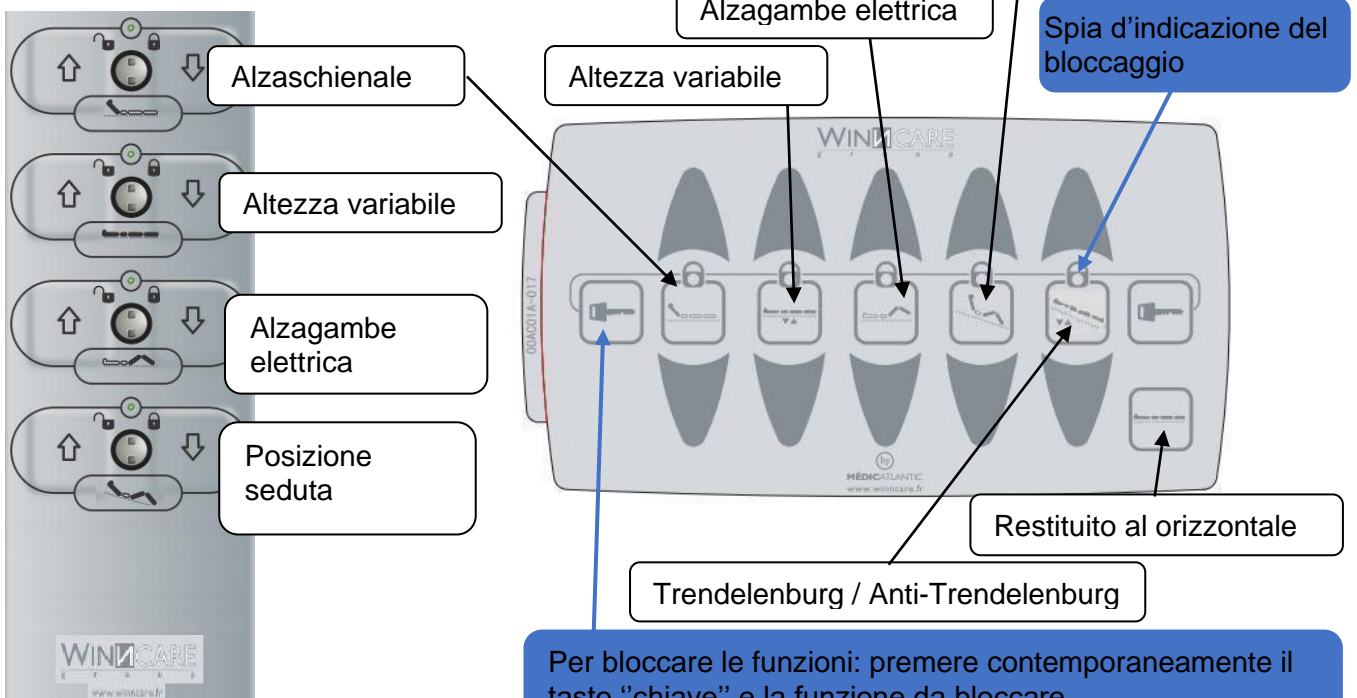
Alzagambe elettrica

Spia d'indicazione del bloccaggio

Alzaschienale

Altezza variabile

WINNCARE
GROUP

Altezza variabile

00AC01A-017

Alzagambe elettrica

Posizione seduta

by
MÉDICATLANTIC
www.winncare.fr

Restituito al orizzontale

Trendelenburg / Anti-Trendelenburg

WINNCARE
GROUP
www.winncare.fr

Per bloccare le funzioni: premere contemporaneamente il tasto "chiave" e la funzione da bloccare